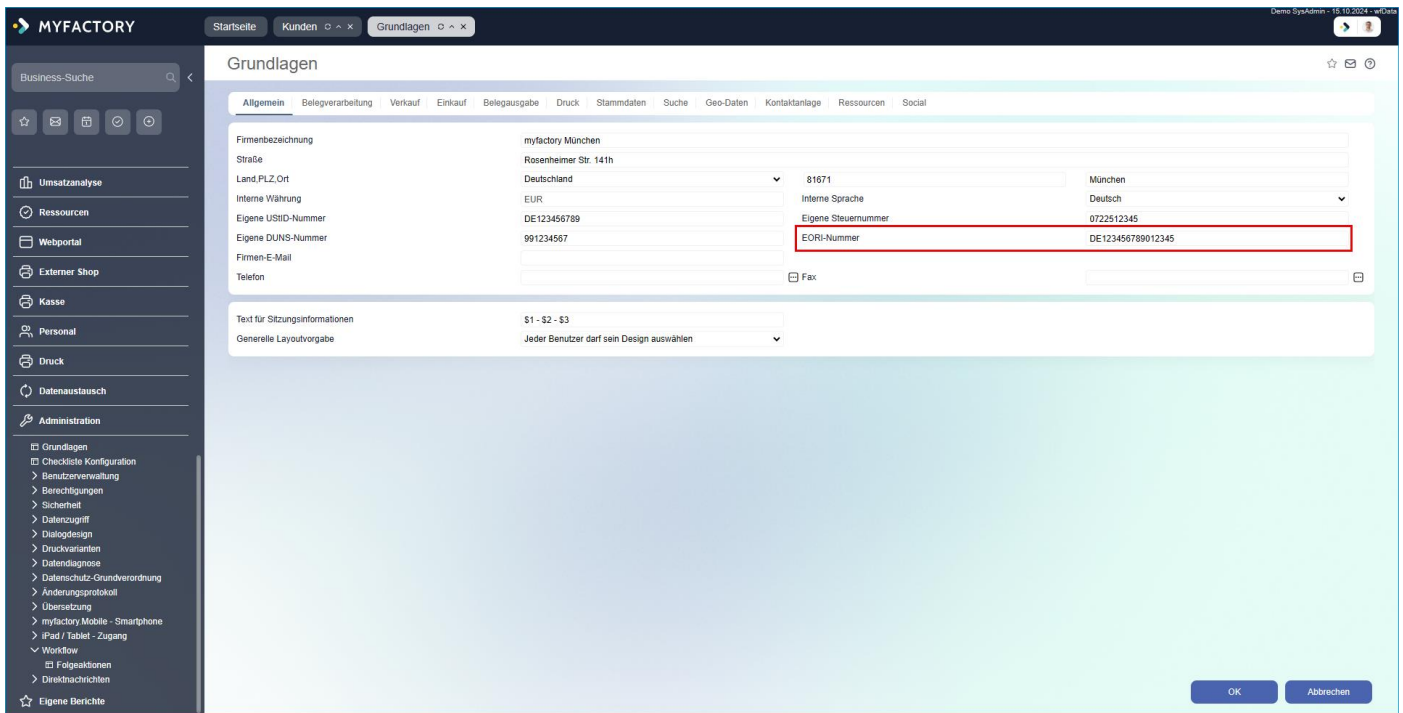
MYFACTORY

Startseite | Kunden | Grundlagen

Demo SysAdmin - 15.10.2024 - wfData

Business-Suche

Umsatzanalyse
Ressourcen
Webportal
Externer Shop
Kasse
Personal
Druck
Datenaustausch
Administration

Grundlagen
Checkliste Konfiguration
Benutzerverwaltung
Berechtigungen
Sicherheit
Datenzugriff
Dialogdesign
Druckvarianten
Datendiagnose
Datenschutz-Grundverordnung
Änderungsprotokoll
Übersetzung
myfactory.Mobile - Smartphone
iPad / Tablet - Zugang
Workflow
Folgeaktionen
Direktnachrichten
Eigene Berichte

Grundlagen

Allgemein | Belegverarbeitung | Verkauf | Einkauf | Belegausgabe | Druck | Stammdaten | Suche | Geo-Daten | Kontaktanlage | Ressourcen | Social

| | | | |
|---|---|---|---|
| Firmenbezeichnung | myfactory München | | |
| Straße | Rosenheimer Str. 141h | | |
| Land,PLZ,Ort | Deutschland | 81671 | München |
| Interne Währung | EUR | Interne Sprache | Deutsch |
| Eigene UStID-Nummer | DE123456789 | Eigene Steuernummer | 0722512345 |
| Eigene DUNS-Nummer | 991234567 | EORI-Nummer | DE123456789012345 |
| Firmen-E-Mail | | | |
| Telefon | | Fax | |

| | |
|---|---|
| Text für Sitzungsinformationen | $1 - $2 - $3 |
| Generelle Layoutvorgabe | Jeder Benutzer darf sein Design auswählen |

OK | Abbrechen